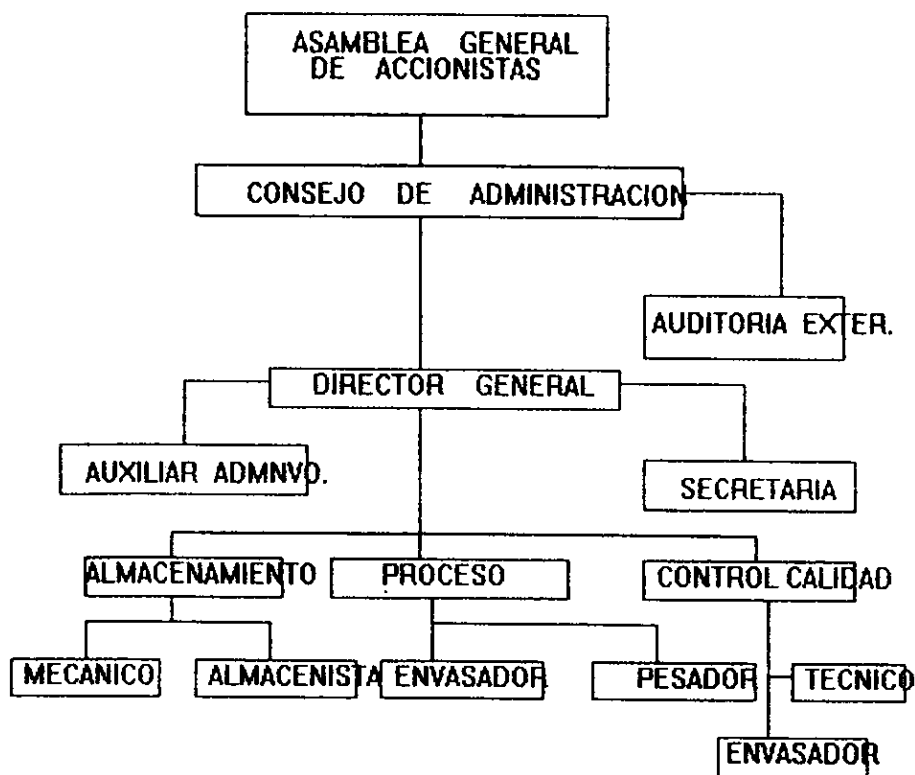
ASAMBLEA GENERAL DE ACCIONISTAS

CONSEJO DE ADMINISTRACION

AUDITORIA EXTER.

DIRECTOR GENERAL

AUXILIAR ADMNVO.

SECRETARIA

ALMACENAMIENTO

PROCESO

CONTROL CALIDAD

MECANICO

ALMACENISTA

ENVASADOR

PESADOR

TECNICO

ENVASADOR